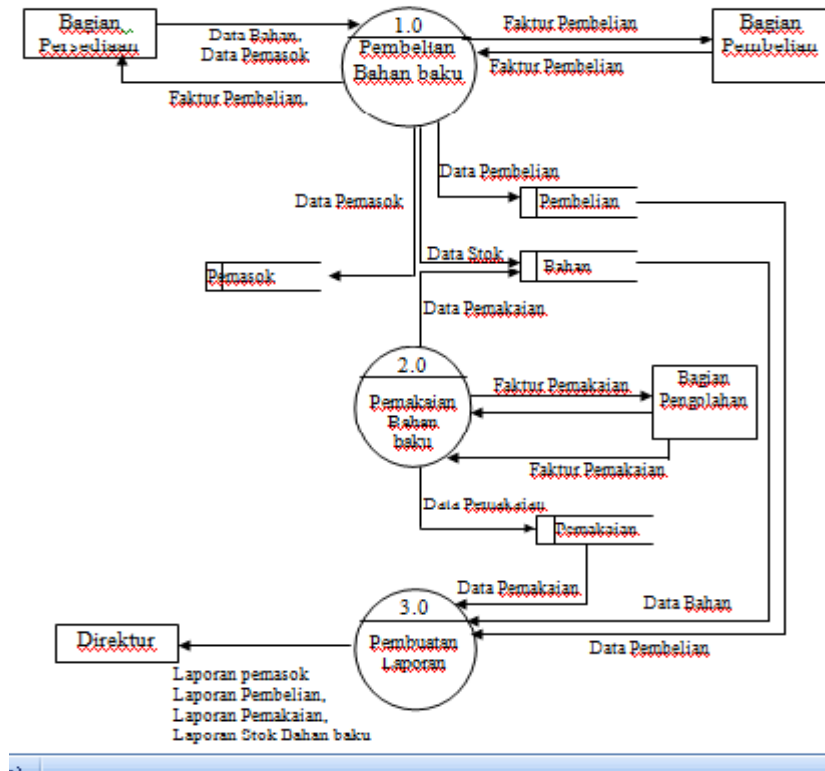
Bagian Persediaan

Data Bahan
Data Pemasok

1.0
Pembelian Bahan baku

Faktur Pembelian

Bagian Pembelian

Faktur Pembelian

Faktur Pembelian

Data Pembelian

Pembelian

Data Pemasok

Data Stok

Bahan

Pemasok

Data Pemakaian

2.0
Pemakaian Bahan baku

Faktur Pemakaian

Bagian Pengolahan

Faktur Pemakaian

Data Pemakaian

Pemakaian

Data Pemakaian

Data Bahan

3.0
Pembuatan Laporan

Direktur

Data Pembelian

Laporan pemasok
Laporan Pembelian,
Laporan Pemakaian,
Laporan Stok Bahan baku